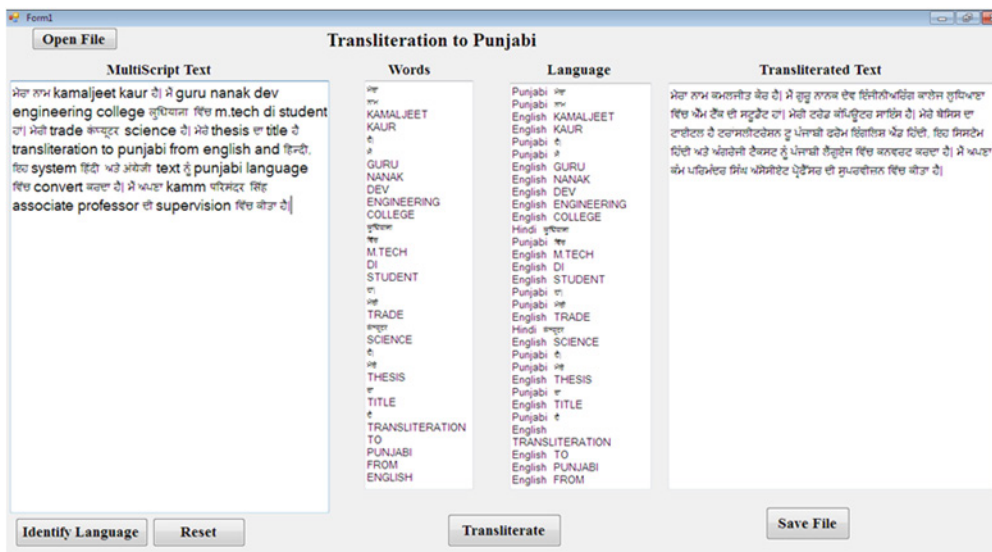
Form1

Open File

Transliteration to Punjabi

MultiScript Text

ਮੇਰਾ ਨਾਮ kamaljeet kaur ਹੈ। ਮੈਂ guru nanak dev engineering college ਲੁਧਿਆਣਾ ਵਿੱਚ m.tech di student ਹਾਂ। ਮੇਰੀ trade कम्प्यूटर science ਹੈ। ਮੇਰੇ thesis ਦਾ title ਹੈ transliteration to punjabi from english and हिन्दी. ਇਹ system हिंदी ਅਤੇ अंग्रेजी text ਨੂੰ punjabi language ਵਿੱਚ convert ਕਰਦਾ ਹੈ। ਮੈਂ ਆਪਣਾ kamm ਪਰਿਮੰਦਰ ਸਿੰਘ associate professor ਦੀ supervision ਵਿੱਚ ਕੀਤਾ ਹੈ।

Words

ਮੇਰਾ
ਨਾਮ
KAMALJEET
KAUR
ਹੈ
ਮੈਂ
GURU
NANAK
DEV
ENGINEERING
COLLEGE
ਲੁਧਿਆਣਾ
ਵਿੱਚ
M.TECH
DI
STUDENT
ਹਾਂ
ਮੇਰੀ
TRADE
कम्प्यूटर
SCIENCE
ਹੈ
ਮੇਰੇ
THESIS
ਦਾ
TITLE
ਹੈ
TRANSLITERATION
TO
PUNJABI
FROM
ENGLISH

Language

Punjabi ਮੇਰਾ
Punjabi ਨਾਮ
English KAMALJEET
English KAUR
Punjabi ਹੈ
Punjabi ਮੈਂ
English GURU
English NANAK
English DEV
English ENGINEERING
English COLLEGE
Hindi ਲੁਧਿਆਣਾ
Punjabi ਵਿੱਚ
English M.TECH
English DI
English STUDENT
Punjabi ਹਾਂ
Punjabi ਮੇਰੀ
English TRADE
Hindi कम्प्यूटर
English SCIENCE
Punjabi ਹੈ
Punjabi ਮੇਰੇ
English THESIS
Punjabi ਦਾ
English TITLE
Punjabi ਹੈ
English TRANSLITERATION
English TO
English PUNJABI
English FROM

Transliterated Text

ਮੇਰਾ ਨਾਮ ਕਮਲਜੀਤ ਕੌਰ ਹੈ। ਮੈਂ ਗੁਰੂ ਨਾਨਕ ਦੇਵ ਇੰਜੀਨੀਅਰਿੰਗ ਕਾਲੇਜ ਲੁਧਿਆਣਾ ਵਿੱਚ ਐਮ ਟੈਕ ਦੀ ਸਟੂਡੈਂਟ ਹਾਂ। ਮੇਰੀ ਟਰੇਡ ਕੰਪਿਊਟਰ ਸਾਇੰਸ ਹੈ। ਮੇਰੇ ਥੇਸਿਸ ਦਾ ਟਾਈਟਲ ਹੈ ਟਰਾਂਸਲੀਟਰੇਸ਼ਨ ਟੂ ਪੰਜਾਬੀ ਫਰੋਮ ਇੰਗਲਿਸ਼ ਐਂਡ ਹਿੰਦੀ. ਇਹ ਸਿਸਟੇਮ ਹਿੰਦੀ ਅਤੇ ਅੰਗਰੇਜੀ ਟੈਕਸਟ ਨੂੰ ਪੰਜਾਬੀ ਲੈਂਗੁਏਜ ਵਿੱਚ ਕਨਵਰਟ ਕਰਦਾ ਹੈ। ਮੈਂ ਆਪਣਾ ਕੰਮ ਪਰਿਮੰਦਰ ਸਿੰਘ ਐਸੋਸੀਏਟ ਪ੍ਰੋਫੈਸਰ ਦੀ ਸੁਪਰਵੀਜ਼ਨ ਵਿੱਚ ਕੀਤਾ ਹੈ।

Identify Language

Reset

Transliterate

Save File